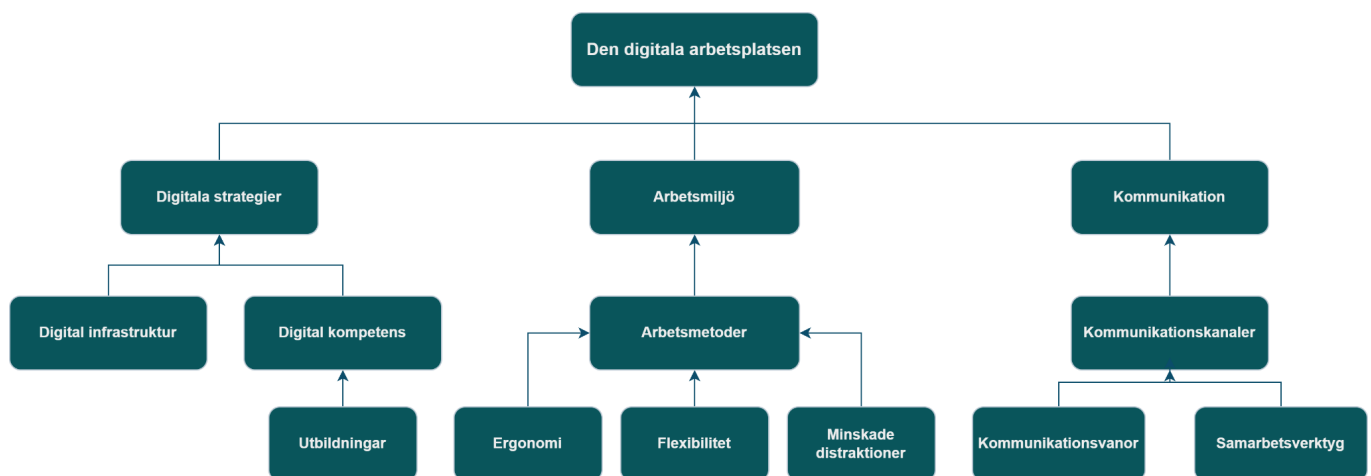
Den digitala arbetsplatsen

Digitala strategier

Arbetsmiljö

Kommunikation

Digital infrastruktur

Digital kompetens

Arbetsmetoder

Kommunikationskanaler

Utbildningar

Ergonomi

Flexibilitet

Minskade distraktioner

Kommunikationsvanor

Samarbetsverktyg